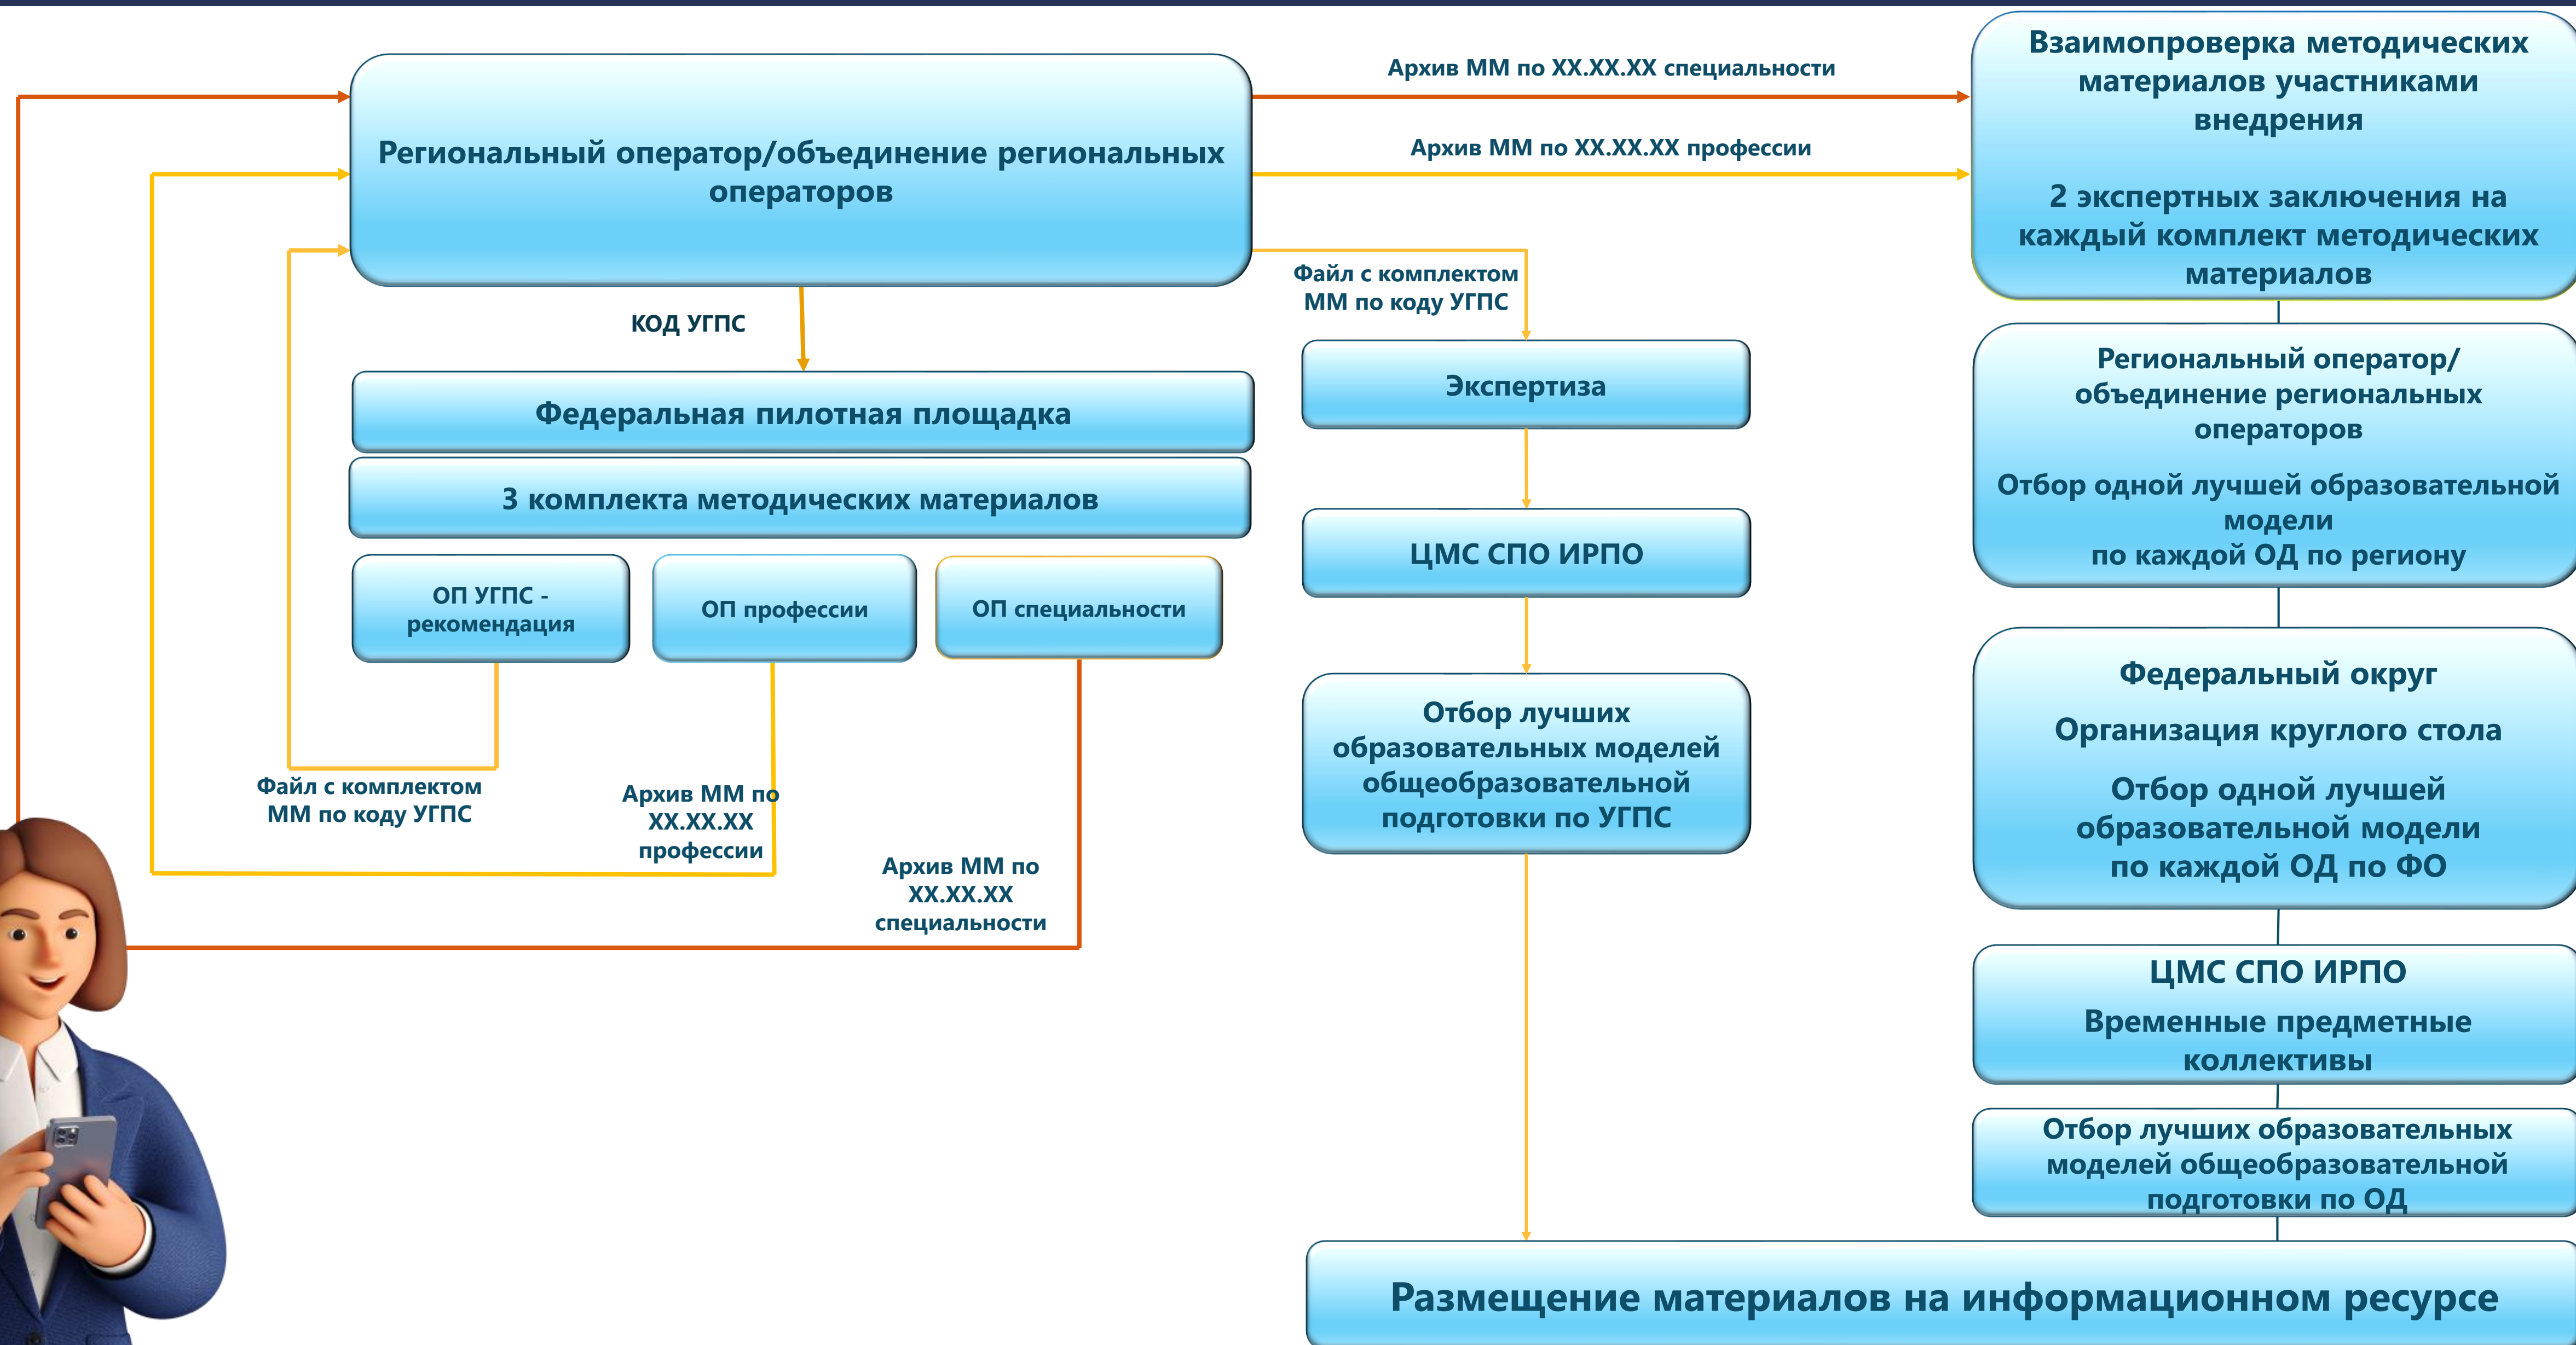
Региональный оператор/объединение региональных операторов

Архив ММ по XX.XX.XX специальности

Архив ММ по XX.XX.XX профессии

Взаимопроверка методических материалов участниками внедрения

2 экспертных заключения на каждый комплект методических материалов

Файл с комплектом ММ по коду УГПС

КОД УГПС

Федеральная пилотная площадка

3 комплекта методических материалов

ОП УГПС - рекомендация

ОП профессии

ОП специальности

Экспертиза

ЦМС СПО ИРПО

Отбор лучших образовательных моделей общеобразовательной подготовки по УГПС

Региональный оператор/ объединение региональных операторов

Отбор одной лучшей образовательной модели по каждой ОД по региону

Федеральный округ

Организация круглого стола

Отбор одной лучшей образовательной модели по каждой ОД по ФО

ЦМС СПО ИРПО

Временные предметные коллективы

Отбор лучших образовательных моделей общеобразовательной подготовки по ОД

Файл с комплектом ММ по коду УГПС

Архив ММ по XX.XX.XX профессии

Архив ММ по XX.XX.XX специальности

Размещение материалов на информационном ресурсе